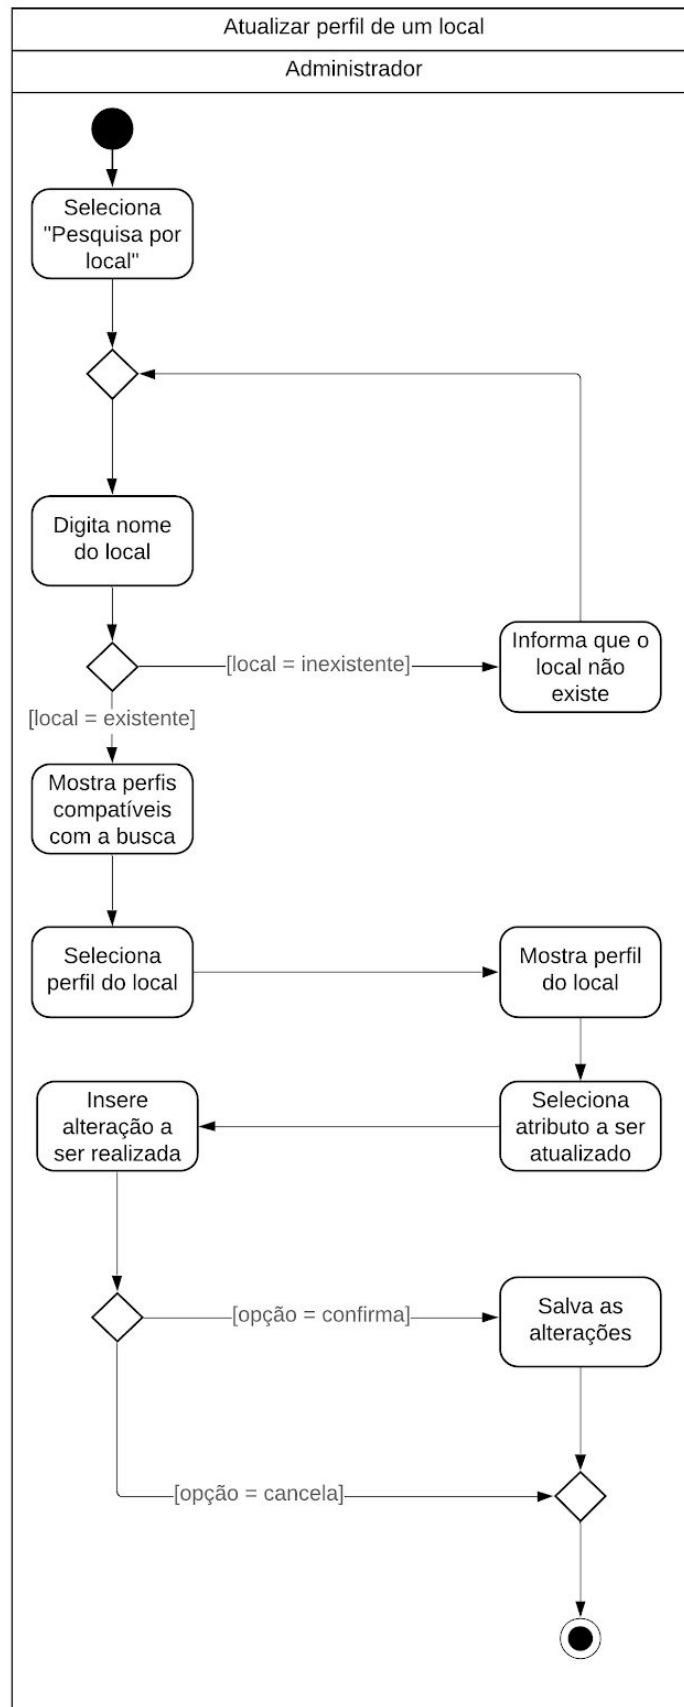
Atualizar perfil de um local

Administrador

Seleciona "Pesquisa por local"

Digita nome do local

[local = inexistente]

Informa que o local não existe

[local = existente]

Mostra perfis compatíveis com a busca

Seleciona perfil do local

Mostra perfil do local

Insere alteração a ser realizada

Seleciona atributo a ser atualizado

[opção = confirma]

Salva as alterações

[opção = cancela]